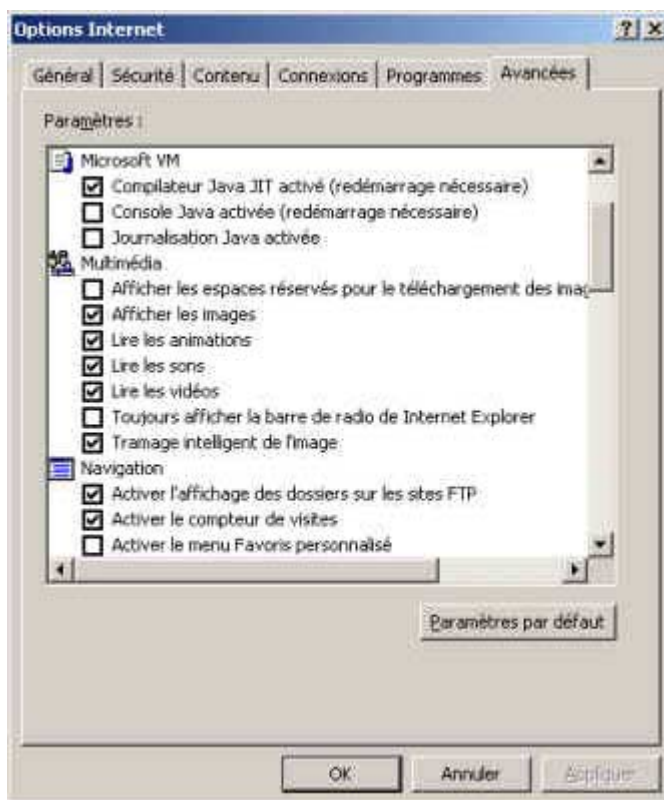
Options Internet

?

Général | Sécurité | Contenu | Connexions | Programmes | Avancées

Paramètres :

Microsoft VM
Compilateur Java JIT activé (redémarrage nécessaire)
Console Java activée (redémarrage nécessaire)
Journalisation Java activée
Multimédia
Afficher les espaces réservés pour le téléchargement des imag
Afficher les images
Lire les animations
Lire les sons
Lire les vidéos
Toujours afficher la barre de radio de Internet Explorer
Tramage intelligent de l'image
Navigation
Activer l'affichage des dossiers sur les sites FTP
Activer le compteur de visites
Activer le menu Favoris personnalisé

Paramètres par défaut

OK | Annuler | Appliquer